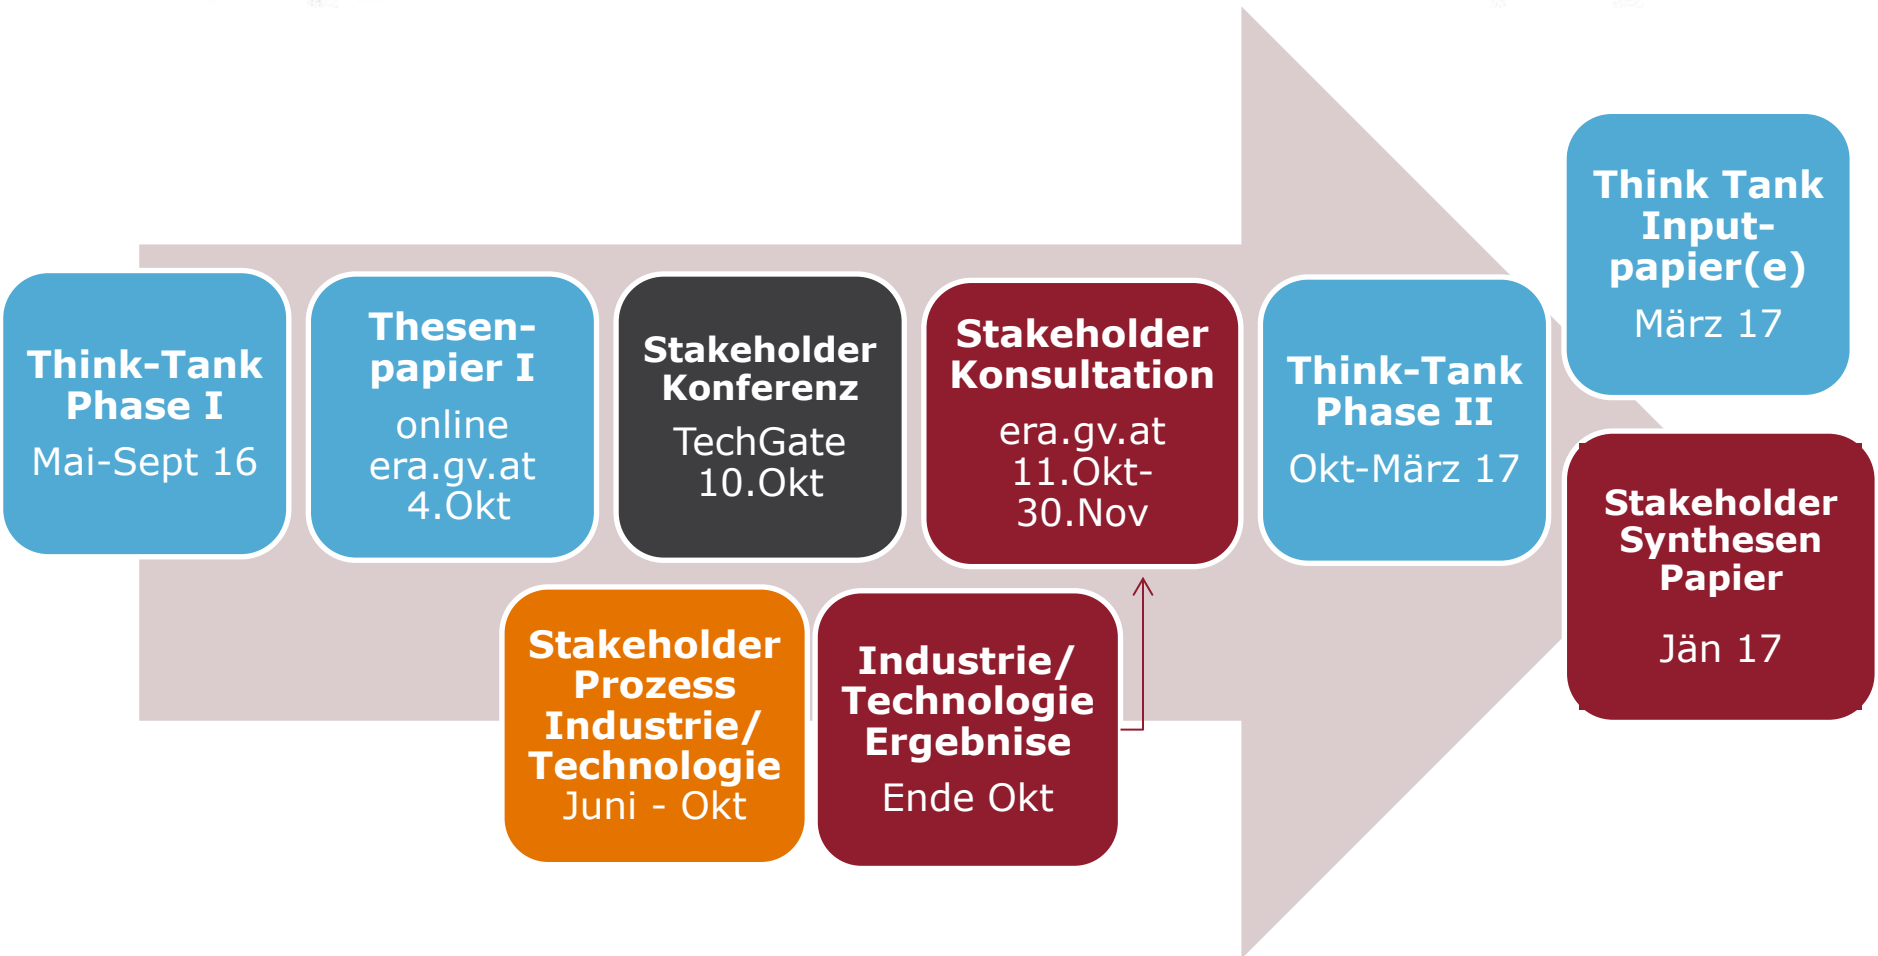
Think-Tank Phase I
Mai-Sept 16

Thesenpapier I
online era.gv.at 4.Okt

Stakeholder Konferenz
TechGate 10.Okt

Stakeholder Konsultation
era.gv.at 11.Okt-30.Nov

Think-Tank Phase II
Okt-März 17

Think Tank Input-papier(e)
März 17

Stakeholder Synthesen Papier
Jän 17

Stakeholder Prozess Industrie/ Technologie
Juni - Okt

Industrie/ Technologie Ergebnise
Ende Okt